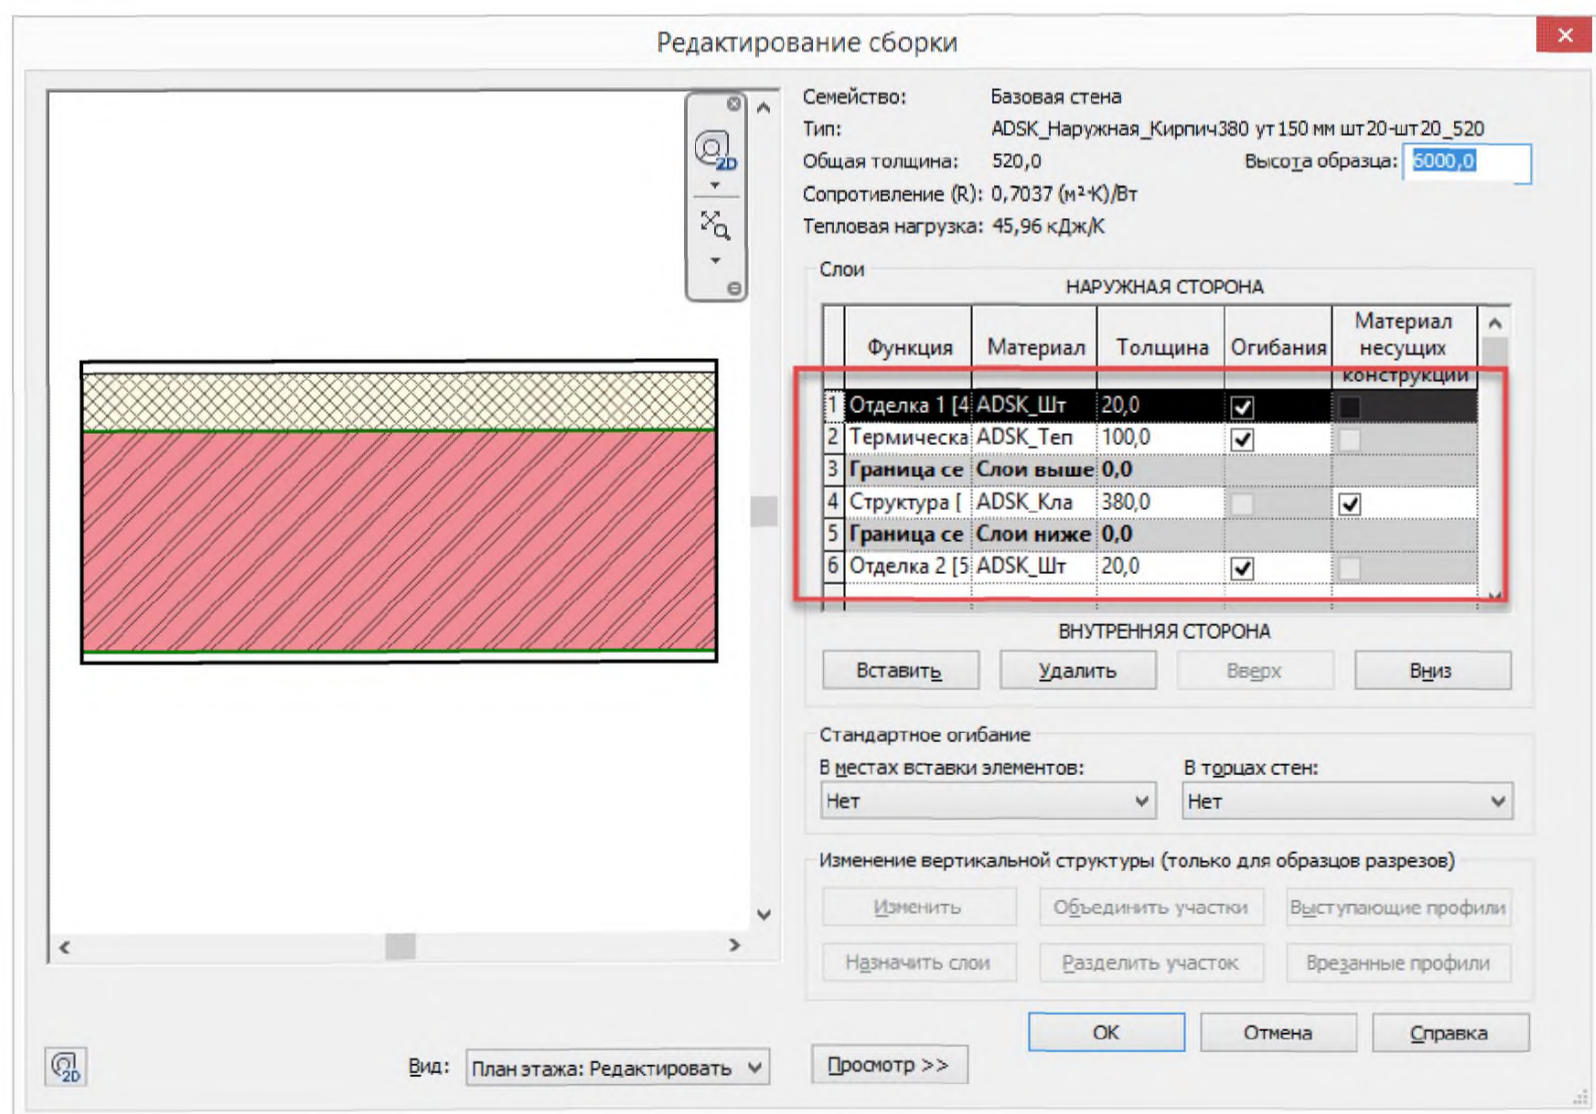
Редактирование сборки

2D

Семейство: Базовая стена
Тип: ADSK_Наружная_Кирпич380 ут150 мм шт20-шт20_520
Общая толщина: 520,0
Высота образца: 6000,0
Сопротивление (R): 0,7037 (м²·К)/Вт
Тепловая нагрузка: 45,96 кДж/К

Слои

НАРУЖНАЯ СТОРОНА

| | Функция | Материал | Толщина | Огибания | Материал несущих конструкции |
|---|---|---|---|---|---|
| 1 | Отделка 1 [4 | ADSK_Шт | 20,0 | ✓ | |
| 2 | Термическа | ADSK_Теп | 100,0 | ✓ | |
| 3 | **Граница се** | **Слои выше** | **0,0** | | |
| 4 | Структура [ | ADSK_Кла | 380,0 | | ✓ |
| 5 | **Граница се** | **Слои ниже** | **0,0** | | |
| 6 | Отделка 2 [5 | ADSK_Шт | 20,0 | ✓ | |

ВНУТРЕННЯЯ СТОРОНА

Вставить Удалить Вверх Вниз

Стандартное огибание
В местах вставки элементов: Нет
В торцах стен: Нет

Изменение вертикальной структуры (только для образцов разрезов)
Изменить Объединить участки Выступающие профили
Назначить слои Разделить участок Врезанные профили

2D

Вид: План этажа: Редактировать

Просмотр >>

OK Отмена Справка